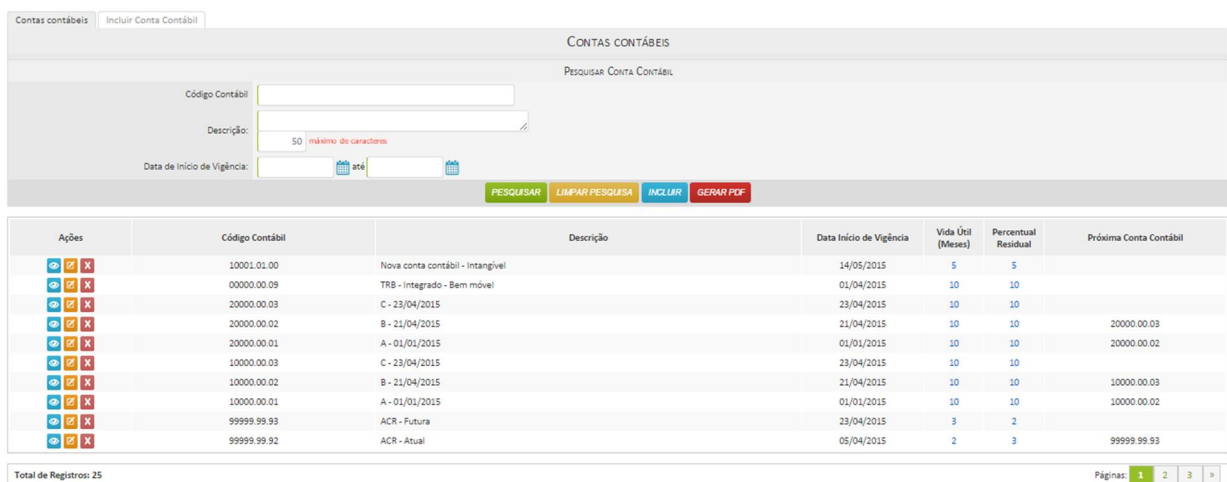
Contas contábeis | Incluir Conta Contábil

Contas contábeis

Pesquisar Conta Contábil

Código Contábil

Descrição:

50 máximo de caracteres

Data de Início de Vigência: até

PESQUISAR LIMPAR PESQUISA INCLUIR GERAR PDF

| Ações | Código Contábil | Descrição | Data Início de Vigência | Vida Útil (Meses) | Percentual Residual | Próxima Conta Contábil |
|---|---|---|---|---|---|---|
| | 10001.01.00 | Nova conta contábil - Intangível | 14/05/2015 | 5 | 5 | |
| | 00000.00.09 | TRB - Integrado - Bem móvel | 01/04/2015 | 10 | 10 | |
| | 20000.00.03 | C - 23/04/2015 | 23/04/2015 | 10 | 10 | |
| | 20000.00.02 | B - 21/04/2015 | 21/04/2015 | 10 | 10 | 20000.00.03 |
| | 20000.00.01 | A - 01/01/2015 | 01/01/2015 | 10 | 10 | 20000.00.02 |
| | 10000.00.03 | C - 23/04/2015 | 23/04/2015 | 10 | 10 | |
| | 10000.00.02 | B - 21/04/2015 | 21/04/2015 | 10 | 10 | 10000.00.03 |
| | 10000.00.01 | A - 01/01/2015 | 01/01/2015 | 10 | 10 | 10000.00.02 |
| | 99999.99.93 | ACR - Futura | 23/04/2015 | 3 | 2 | |
| | 99999.99.92 | ACR - Atual | 05/04/2015 | 2 | 3 | 99999.99.93 |

Total de Registros: 25

Páginas: 1 2 3 »